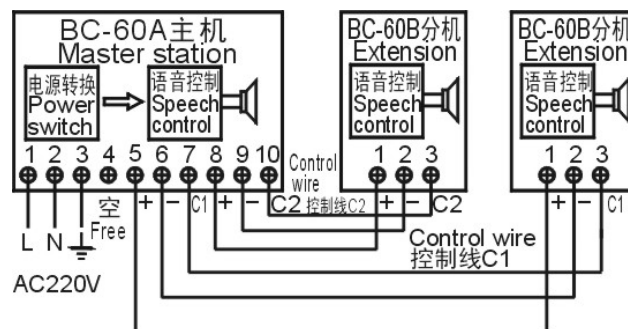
BC-60A主机
Master station

电源转换
Power
switch

语音控制
Speech
control

1 2 3 4 5 6 7 8 9 10

空
Free

L N

AC220V

+ − C1 + − C2

Control wire
控制线C2

BC-60B分机
Extension

语音控制
Speech
control

1 2 3

+ − C2

Control wire
控制线C1

BC-60B分机
Extension

语音控制
Speech
control

1 2 3

+ − C1